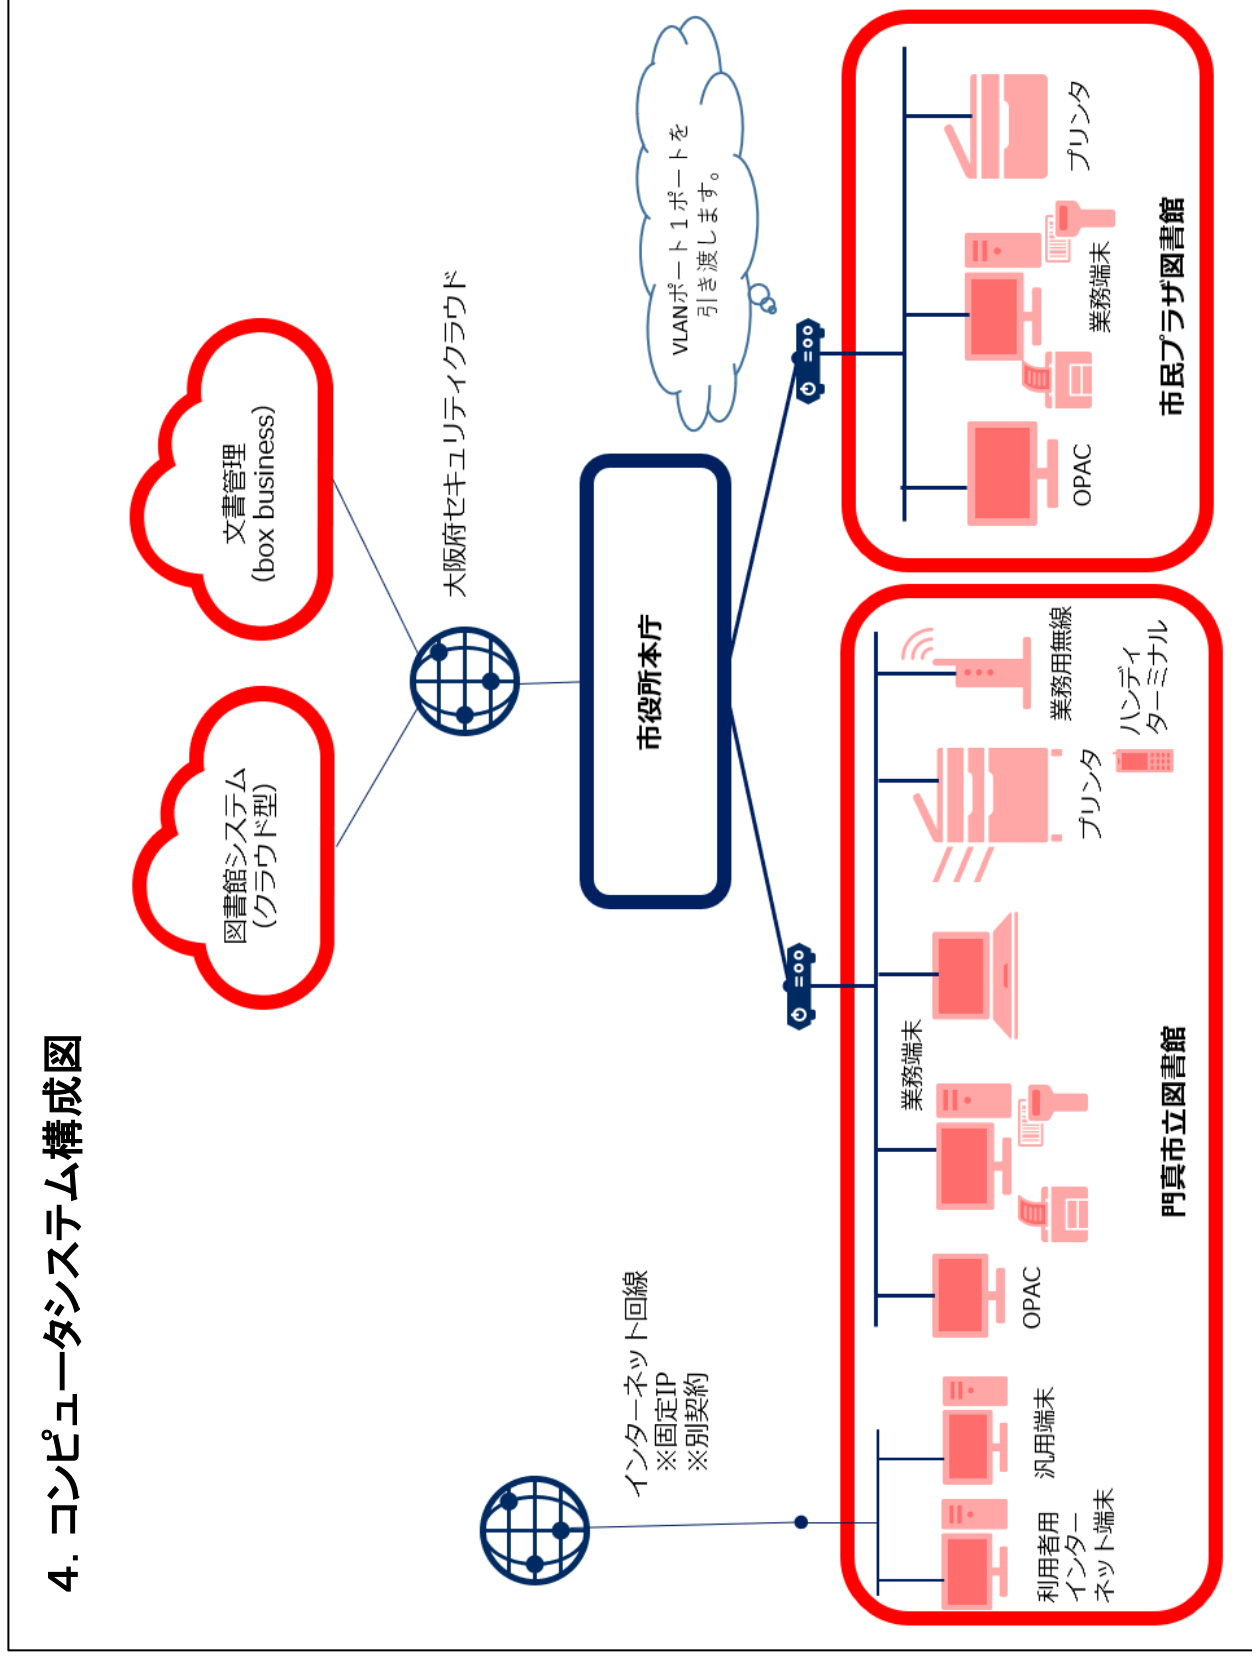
4. コンピュータシステム構成図

図書館システム
(クラウド型)

文書管理
(box business)

大阪府セキュリティクラウド

市役所本庁

VLANポート１ポートを
引き渡します。

インターネット回線
※固定IP
※別契約

利用者用
インター
ネット端末

汎用端末

OPAC

業務端末

プリンタ

業務用無線

ハンディ
ターミナル

門真市立図書館

OPAC

業務端末

プリンタ

市民プラザ図書館